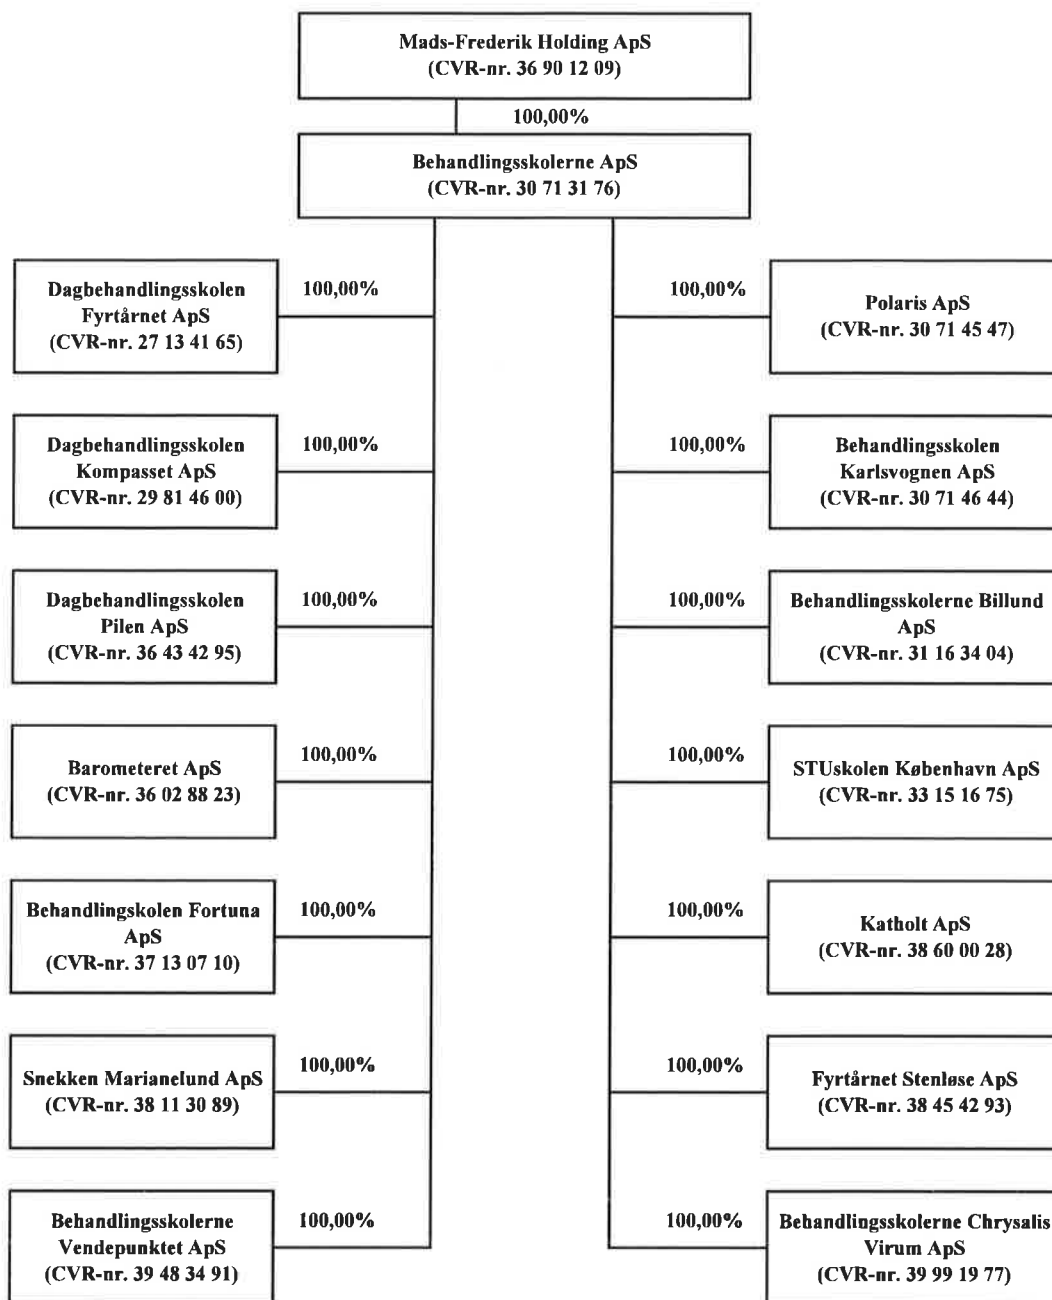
Mads-Frederik Holding ApS
(CVR-nr. 36 90 12 09)

100,00%

Behandlingsskolerne ApS
(CVR-nr. 30 71 31 76)

Dagbehandlingsskolen Fyrtårnet ApS
(CVR-nr. 27 13 41 65)

100,00%

Dagbehandlingsskolen Kompasset ApS
(CVR-nr. 29 81 46 00)

100,00%

Dagbehandlingsskolen Pilen ApS
(CVR-nr. 36 43 42 95)

100,00%

Barometeret ApS
(CVR-nr. 36 02 88 23)

100,00%

Behandlingskolen Fortuna ApS
(CVR-nr. 37 13 07 10)

100,00%

Snekken Marianelund ApS
(CVR-nr. 38 11 30 89)

100,00%

Behandlingsskolerne Vendepunktet ApS
(CVR-nr. 39 48 34 91)

100,00%

100,00%

Polaris ApS
(CVR-nr. 30 71 45 47)

100,00%

Behandlingsskolen Karlsvognen ApS
(CVR-nr. 30 71 46 44)

100,00%

Behandlingsskolerne Billund ApS
(CVR-nr. 31 16 34 04)

100,00%

STUskolen København ApS
(CVR-nr. 33 15 16 75)

100,00%

Katholt ApS
(CVR-nr. 38 60 00 28)

100,00%

Fyrtårnet Stenløse ApS
(CVR-nr. 38 45 42 93)

100,00%

Behandlingsskolerne Chrysalis Virum ApS
(CVR-nr. 39 99 19 77)